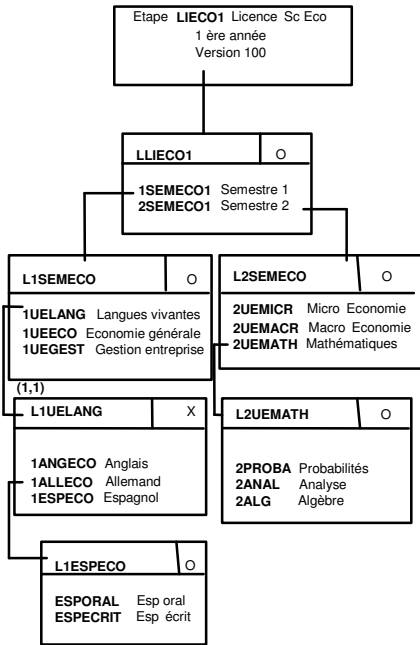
Etape **LIECO1** Licence Sc Eco
1 ère année
Version 100

| **LLIECO1** | O |
|---|---|
| **1SEMECO1** Semestre 1<br>**2SEMECO1** Semestre 2 | |

| **L1SEMECO** | O |
|---|---|
| **1UELANG** Langues vivantes<br>**1UEECO** Economie générale<br>**1UEGEST** Gestion entreprise | |

| **L2SEMECO** | O |
|---|---|
| **2UEMICR** Micro Economie<br>**2UEMACR** Macro Economie<br>**2UEMATH** Mathématiques | |

**(1,1)**

| **L1UELANG** | X |
|---|---|
| **1ANGECO** Anglais<br>**1ALLECO** Allemand<br>**1ESPECO** Espagnol | |

| **L2UEMATH** | O |
|---|---|
| **2PROBA** Probabilités<br>**2ANAL** Analyse<br>**2ALG** Algèbre | |

| **L1ESPECO** | O |
|---|---|
| **ESPORAL** Esp oral<br>**ESPECRIT** Esp écrit | |